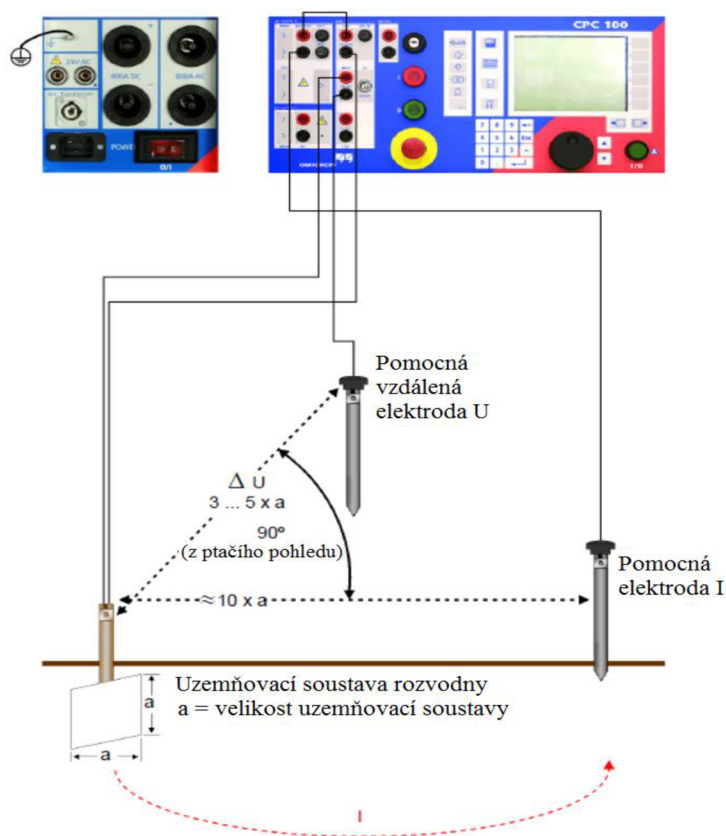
24V AC

400A DC

800A AC

POWER

0/I

CPC 100

OMICRON

Pomocná vzdálená elektroda U

$\Delta$ U

3 ... 5 x a

90°

(z ptačího pohledu)

$\approx$ 10 x a

Pomocná elektroda I

Uzemňovací soustava rozvodny

a = velikost uzemňovací soustavy

a

a

I